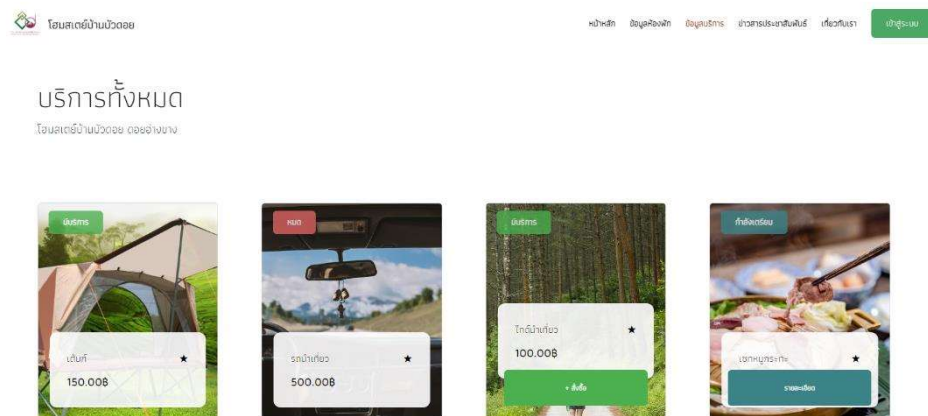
โฮมสเตย์บ้านบัวดอย

หน้าหลัก ข้อมูลห้องพัก ข้อมูลบริการ ข่าวสารประชาสัมพันธ์ เกี่ยวกับเรา เข้าสู่ระบบ

บริการทั้งหมด

โฮมสเตย์บ้านบัวดอย ดอยอ่างขาง

มีบริการ
เต็นท์ ★
150.00฿

หมด
รถนำเที่ยว ★
500.00฿

มีบริการ
ไกด์นำเที่ยว ★
100.00฿
+ สั่งซื้อ

กำลังเตรียม
เซทหมูกระทะ ★
รายละเอียด